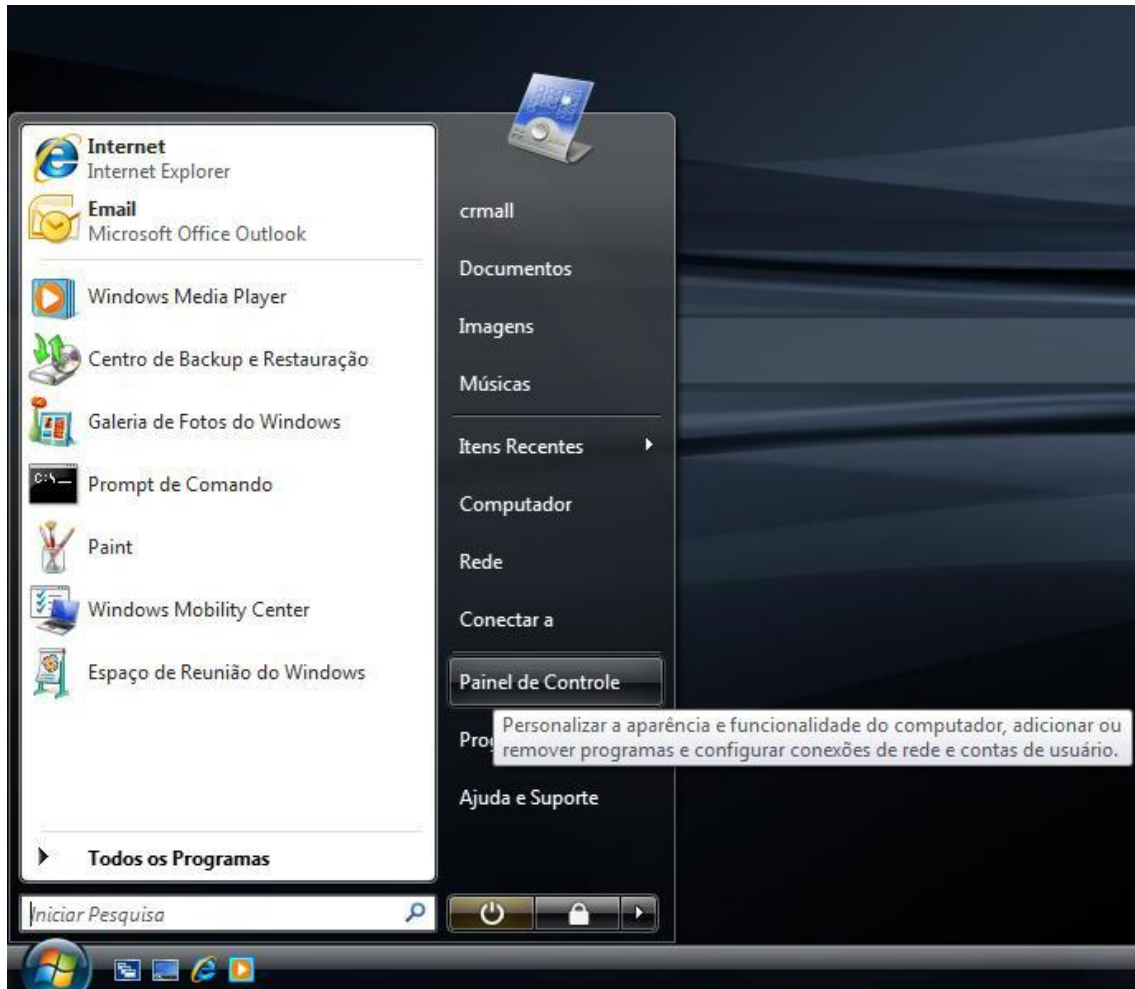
Internet
Internet Explorer

Email
Microsoft Office Outlook

Windows Media Player

Centro de Backup e Restauração

Galeria de Fotos do Windows

Prompt de Comando

Paint

Windows Mobility Center

Espaço de Reunião do Windows

Todos os Programas

Iniciar Pesquisa

crmall

Documentos

Imagens

Músicas

Itens Recentes

Computador

Rede

Conectar a

Painel de Controle

Pro

Personalizar a aparência e funcionalidade do computador, adicionar ou remover programas e configurar conexões de rede e contas de usuário.

Ajuda e Suporte